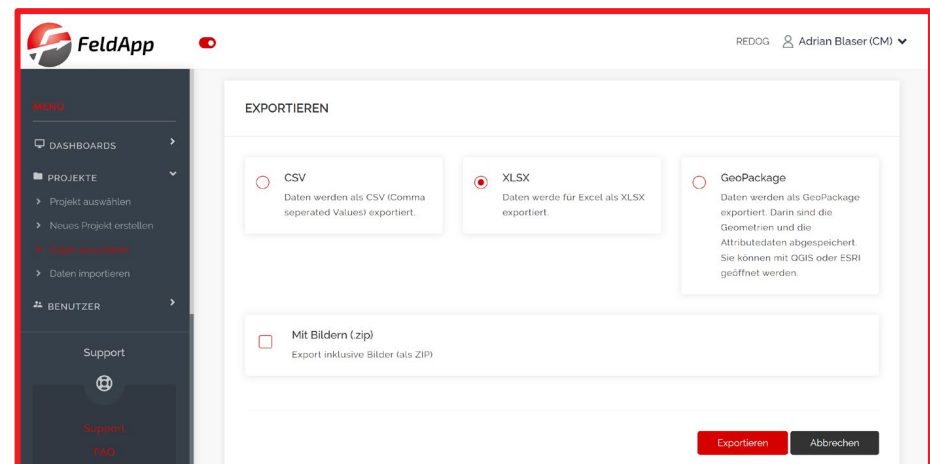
FeldApp

REDOG Adrian Blaser (CM)

MENU

DASHBOARDS

PROJEKTE

Projekt auswählen

Neues Projekt erstellen

Daten exportieren

Daten importieren

BENUTZER

Support

Support

FAQ

EXPORTIEREN

CSV
Daten werden als CSV (Comma seperated Values) exportiert.

XLSX
Daten werde für Excel als XLSX exportiert.

GeoPackage
Daten werden als GeoPackage exportiert. Darin sind die Geometrien und die Attributedaten abgespeichert. Sie können mit QGIS oder ESRI geöffnet werden.

Mit Bildern (.zip)
Export inklusive Bilder (als ZIP)

Exportieren Abbrechen